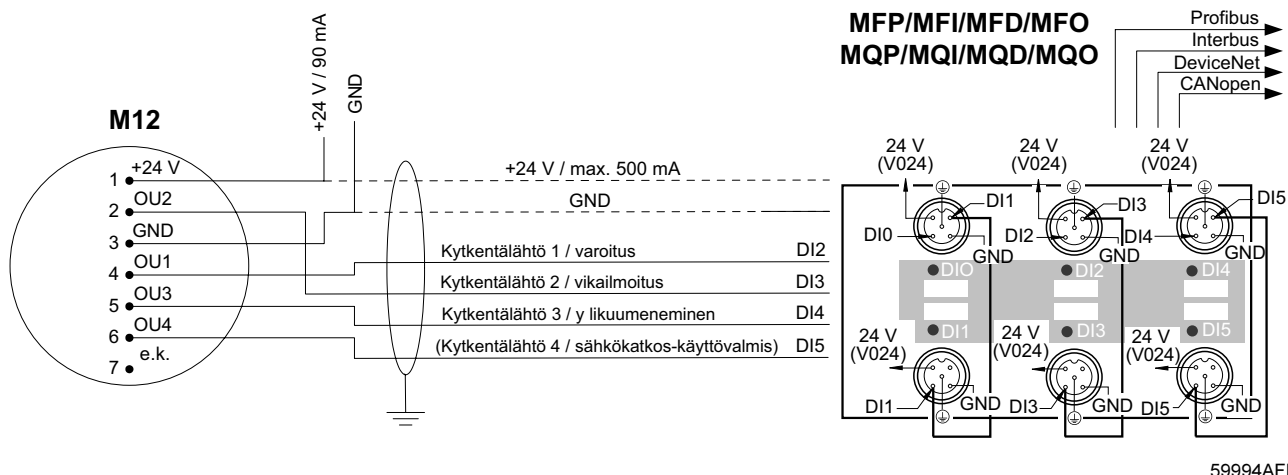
MFP/MFI/MFD/MFO
MQP/MQI/MQD/MQO

Profibus
Interbus
DeviceNet
CANopen

+24 V / 90 mA
GND

M12

1 +24 V
2 OU2
3 GND
4 OU1
5 OU3
6 OU4
7 e.k.

+24 V / max. 500 mA
GND
Kytkentälähtö 1 / varoitus DI2
Kytkentälähtö 2 / vikailmoitus DI3
Kytkentälähtö 3 / y likuumeneminen DI4
(Kytkentälähtö 4 / sähkökatkos-käyttövalmis) DI5

24 V (V024)
24 V (V024)
24 V (V024)
DI1
DI0
GND
DI3
DI2
GND
DI5
DI4
GND
DI0
DI2
DI4
DI1
DI3
DI5
24 V (V024)
24 V (V024)
24 V (V024)
DI1
GND
DI3
GND
DI5
GND

59994AFI